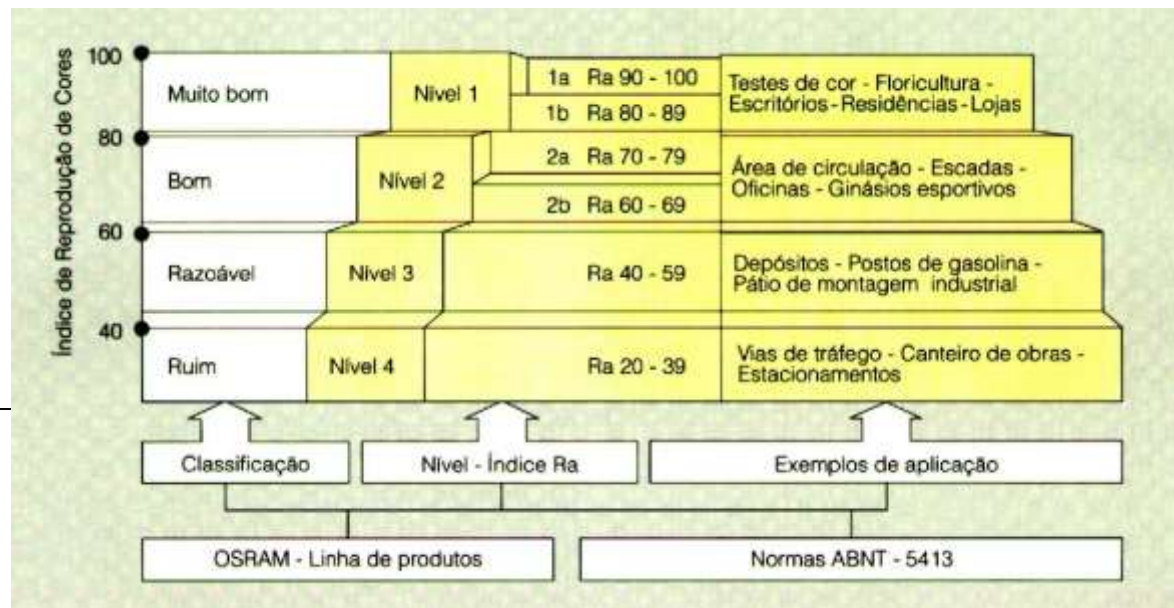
Índice de Reprodução de Cores

100
80
60
40

Muito bom
Nível 1
1a Ra 90 - 100
1b Ra 80 - 89
Testes de cor - Floricultura - Escritórios - Residências - Lojas

Bom
Nível 2
2a Ra 70 - 79
2b Ra 60 - 69
Área de circulação - Escadas - Oficinas - Ginásios esportivos

Razoável
Nível 3
Ra 40 - 59
Depósitos - Postos de gasolina - Pátio de montagem industrial

Ruim
Nível 4
Ra 20 - 39
Vias de tráfego - Canteiro de obras - Estacionamentos

Classificação
Nível - Índice Ra
Exemplos de aplicação

OSRAM - Linha de produtos
Normas ABNT - 5413